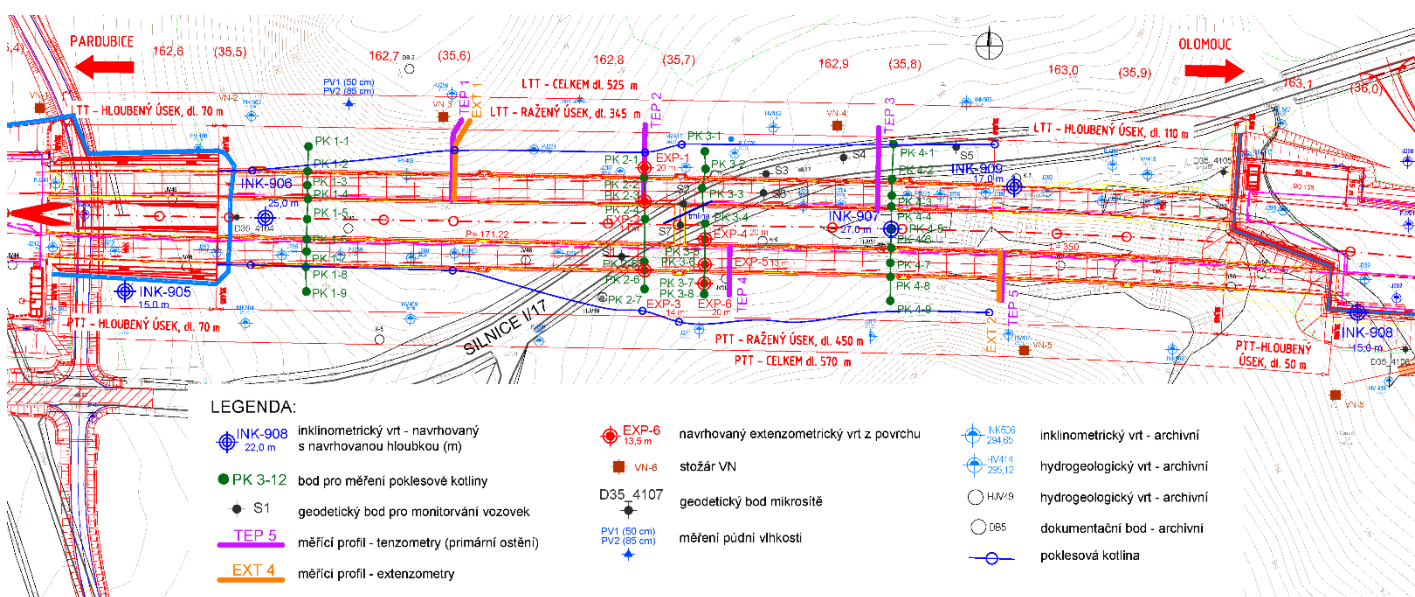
PARDUBICE
162,6 (35,5)
162,7 (35,6)
162,8 (35,7)
162,9 (35,8)
163,0 (35,9)
163,1 (36,0)
OLOMOUC

PV1 (50 cm)
PV2 (85 cm)
LTT - CELKEM dl. 525 m
LTT - HLOUBENÝ ÚSEK, dl. 70 m
LTT - RAŽENÝ ÚSEK, dl. 345 m
LTT - HLOUBENÝ ÚSEK, dl. 110 m
EXT 1
TEP 2
TEP 3
VN-3
VN-4

PK 1-1
PK 1-2
PK 1-3
PK 1-4
PK 1-5
PK 1-8
PK 1-9
INK-906
25,0 m
D35_4104
INK-905
15,0 m

PK 2-1
PK 2-2
PK 2-3
PK 2-4
PK 2-6
PK 2-7
EXP-1
EXP-2
EXP-3
PK 3-1
PK 3-2
PK 3-3
PK 3-4
PK 3-6
PK 3-7
PK 3-8
EXP-4
EXP-5
EXP-6
S3
S4
S5
S7
INK-907
27,0 m
PK 4-1
PK 4-2
PK 4-3
PK 4-4
PK 4-5
PK 4-6
PK 4-7
PK 4-8
PK 4-9
INK-909
17,0 m
TEP 4
TEP 5
EXT 2
VN-5

SILNICE I/17
PTT - HLOUBENÝ ÚSEK, dl. 70 m
PTT - RAŽENÝ ÚSEK, dl. 450 m
PTT - CELKEM dl. 570 m
PTT- HLOUBENÝ ÚSEK, dl. 50 m
INK-908
15,0 m
D35_4105
VN-6

LEGENDA:
INK-908
22,0 m
inklinometrický vrt - navrhovaný s navrhovanou hloubkou (m)
PK 3-12 bod pro měření poklesové kotliny
S1 geodetický bod pro monitorování vozovek
TEP 5 měřící profil - tenzometry (primární ostění)
EXT 4 měřící profil - extenzometry
EXP-6
13,5 m
navrhovaný extenzometrický vrt z povrchu
VN-6 stožár VN
D35_4107 geodetický bod mikrosítě
PV1 (50 cm)
PV2 (85 cm)
měření půdní vlhkosti
INK506
294,65
inklinometrický vrt - archivní
HV414
295,12
hydrogeologický vrt - archivní
HJV/9 hydrogeologický vrt - archivní
DB5 dokumentační bod - archivní
poklesová kotlina